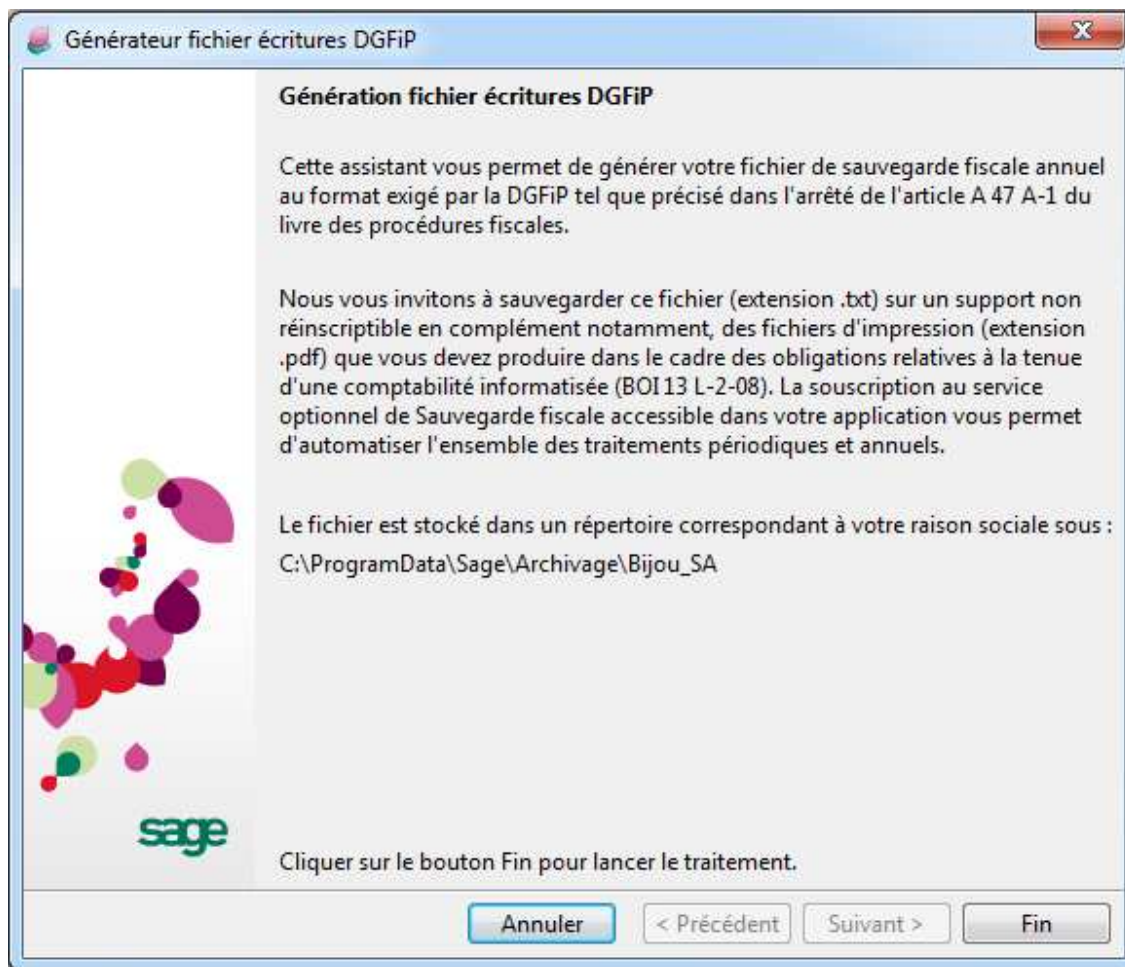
Générateur fichier écritures DGFiP

sage

Génération fichier écritures DGFiP

Cette assistant vous permet de générer votre fichier de sauvegarde fiscale annuel au format exigé par la DGFiP tel que précisé dans l'arrêté de l'article A 47 A-1 du livre des procédures fiscales.

Nous vous invitons à sauvegarder ce fichier (extension .txt) sur un support non réinscriptible en complément notamment, des fichiers d'impression (extension .pdf) que vous devez produire dans le cadre des obligations relatives à la tenue d'une comptabilité informatisée (BOI 13 L-2-08). La souscription au service optionnel de Sauvegarde fiscale accessible dans votre application vous permet d'automatiser l'ensemble des traitements périodiques et annuels.

Le fichier est stocké dans un répertoire correspondant à votre raison sociale sous :
C:\ProgramData\Sage\Archivage\Bijou_SA

Cliquer sur le bouton Fin pour lancer le traitement.

Annuler | < Précédent | Suivant > | Fin